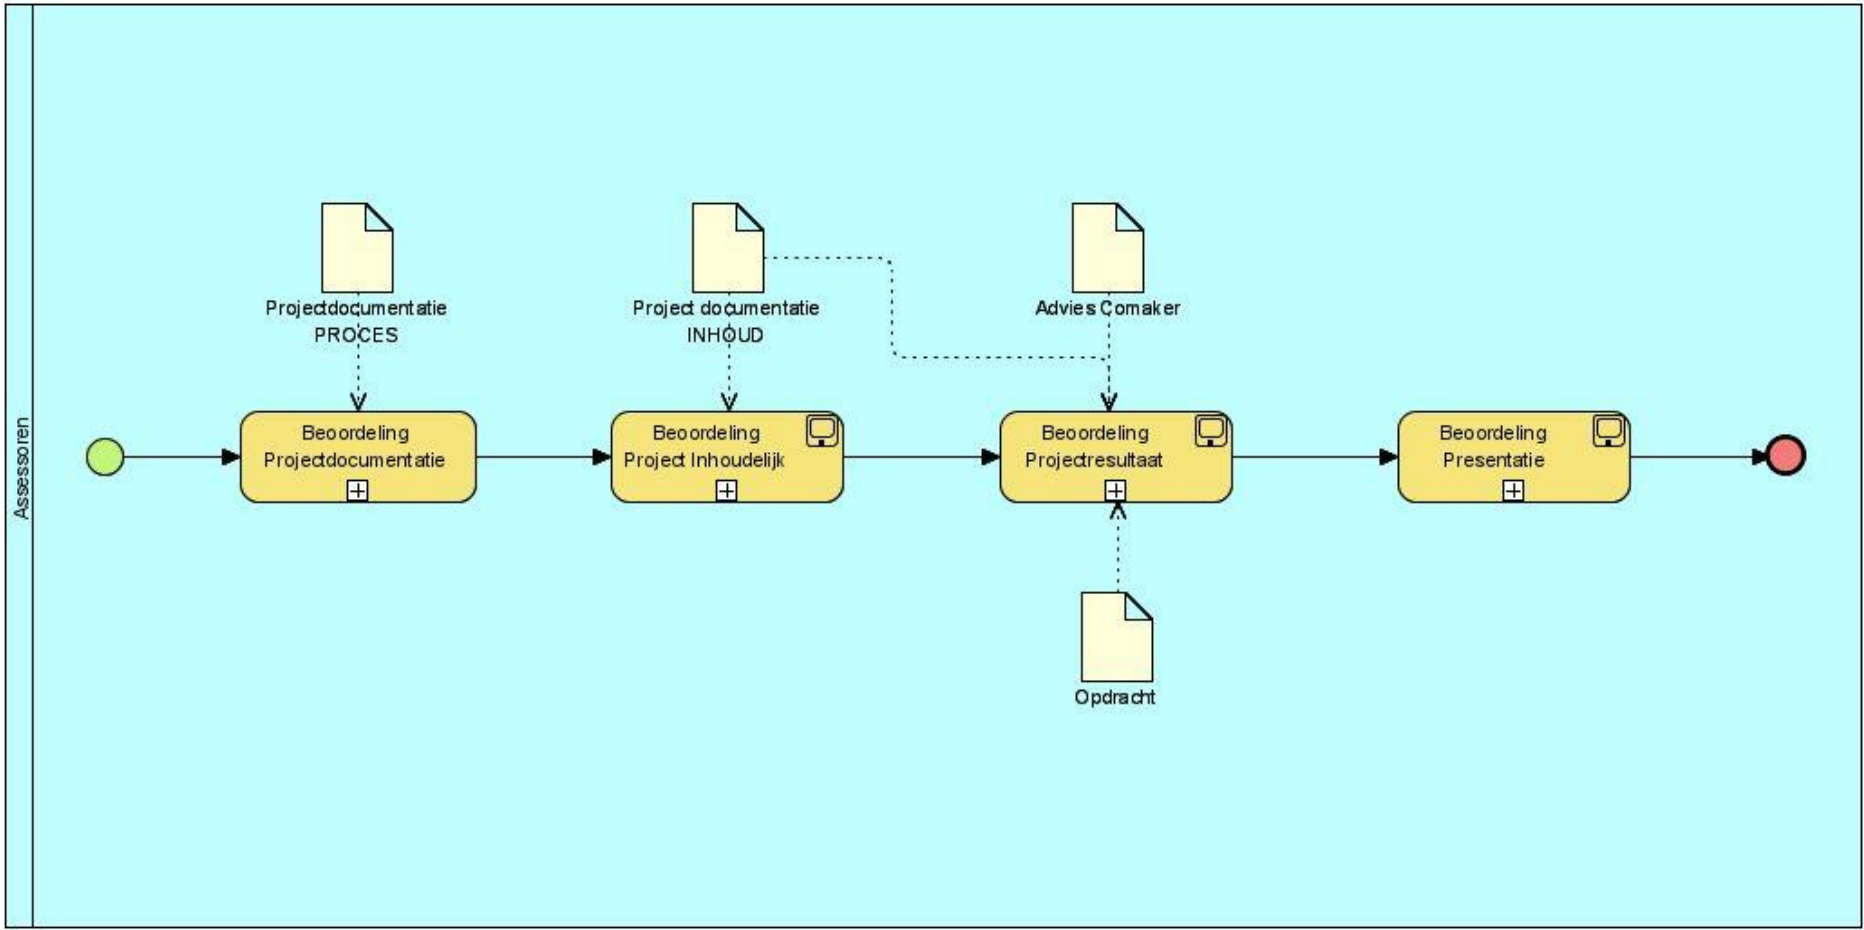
Assessoren

Projectdocumentatie PROCES

Project documentatie INHOUD

Advies Comaker

Beoordeling Projectdocumentatie

Beoordeling Project Inhoudelijk

Beoordeling Projectresultaat

Beoordeling Presentatie

Opdracht